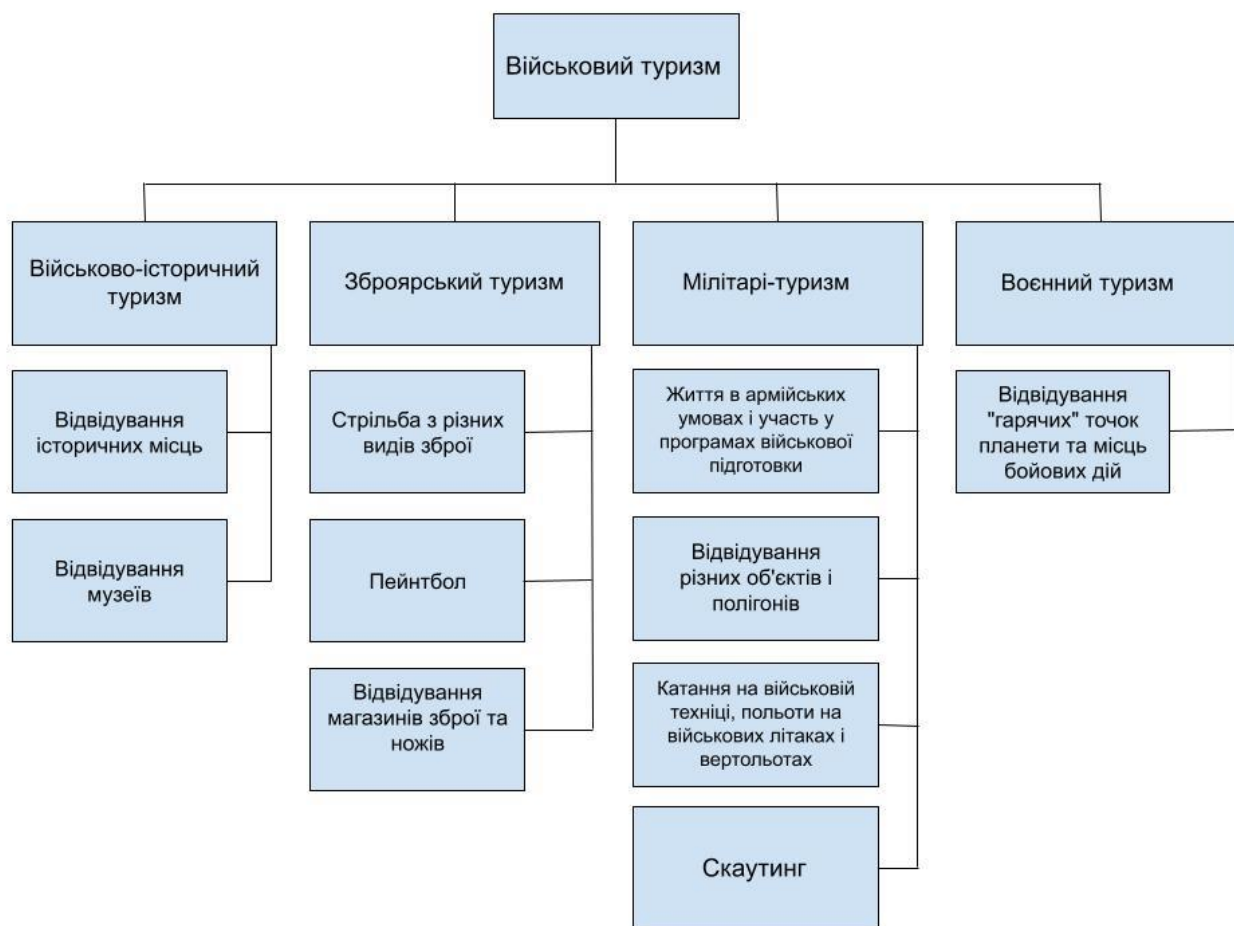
Військовий туризм

Військово-історичний туризм

Відвідування історичних місць

Відвідування музеїв

Зброярський туризм

Стрільба з різних видів зброї

Пейнтбол

Відвідування магазинів зброї та ножів

Мілітарі-туризм

Життя в армійських умовах і участь у програмах військової підготовки

Відвідування різних об'єктів і полігонів

Катання на військовій техніці, польоти на військових літаках і вертольотах

Скаутинг

Воєнний туризм

Відвідування "гарячих" точок планети та місць бойових дій